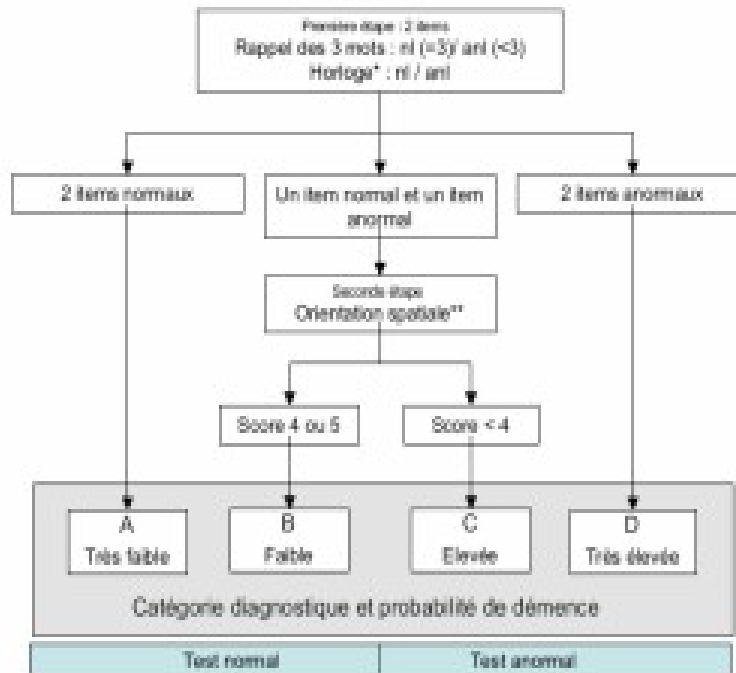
Première étape : 2 items
Rappel des 3 mots : nl (=3)/ anl (<3)
Horloge* : nl / anl

2 items normaux

Un item normal et un item anormal

2 items anormaux

Seconde étape
Orientation spatiale**

Score 4 ou 5

Score < 4

A
Très faible

B
Faible

C
Elevée

D
Très élevée

Catégorie diagnostique et probabilité de démence

| Test normal | Test anormal |
|---|---|